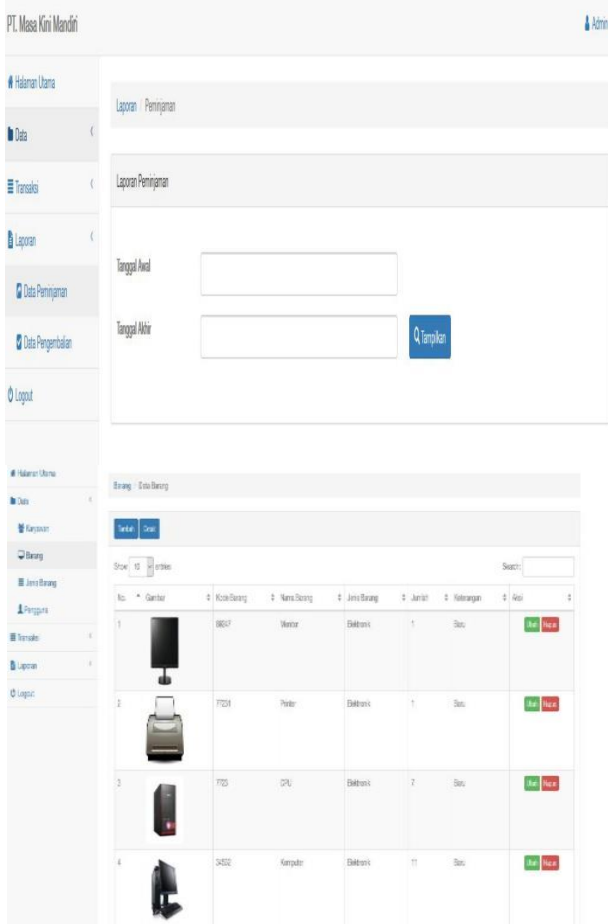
PT. Masa Kini Mandiri

Admin

Halaman Utama

Data

Transaksi

Laporan

Data Peminjaman

Data Pengembalian

Logout

Laporan / Peminjaman

Laporan Peminjaman

Tanggal Awal

Tanggal Akhir

Tampilkan

Halaman Utama

Data

Karyawan

Barang

Jenis Barang

Pengguna

Transaksi

Laporan

Logout

Barang / Data Barang

Tambah Cetak

Show 10 entries

Search:

| No. | Gambar | Kode Barang | Nama Barang | Jenis Barang | Jumlah | Keterangan | Aksi |
|---|---|---|---|---|---|---|---|
| 1 | | 8687 | Monitor | Elektronik | 1 | Baru | Ubah Hapus |
| 2 | | 7234 | Printer | Elektronik | 1 | Baru | Ubah Hapus |
| 3 | | 7723 | CPU | Elektronik | 7 | Baru | Ubah Hapus |
| 4 | | 3452 | Komputer | Elektronik | 11 | Baru | Ubah Hapus |